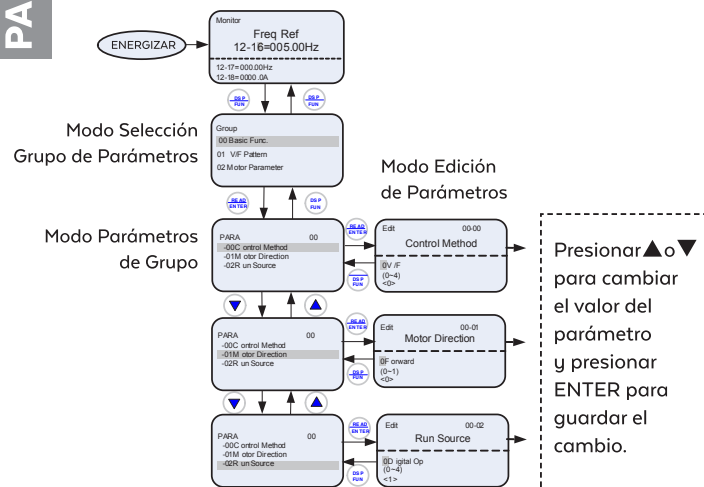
PA

ENERGIZAR

Monitor
Freq Ref
12-16=005.00Hz
12-17=000.00Hz
12-18=0000.0A

DSP FUN
DSP FUN

Modo Selección Grupo de Parámetros

Group
00 Basic Func.
01 V/F Pattern
02 Motor Parameter

READ ENTER
DSP FUN

Modo Edición de Parámetros

Modo Parámetros de Grupo

PARA 00
-00C ontrol Method
-01M otor Direction
-02R un Source

READ ENTER
DSP FUN

Edit 00-00
Control Method
0V /F
(0~4)
<0>

Presionar ▲o ▼ para cambiar el valor del parámetro y presionar ENTER para guardar el cambio.

▼ ▲

PARA 00
-00C ontrol Method
-01M otor Direction
-02R un Source

READ ENTER
DSP FUN

Edit 00-01
Motor Direction
0F orward
(0~1)
<0>

▼ ▲

PARA 00
-00C ontrol Method
-01M otor Direction
-02R un Source

READ ENTER
DSP FUN

Edit 00-02
Run Source
0D igital Op
(0~4)
<1>